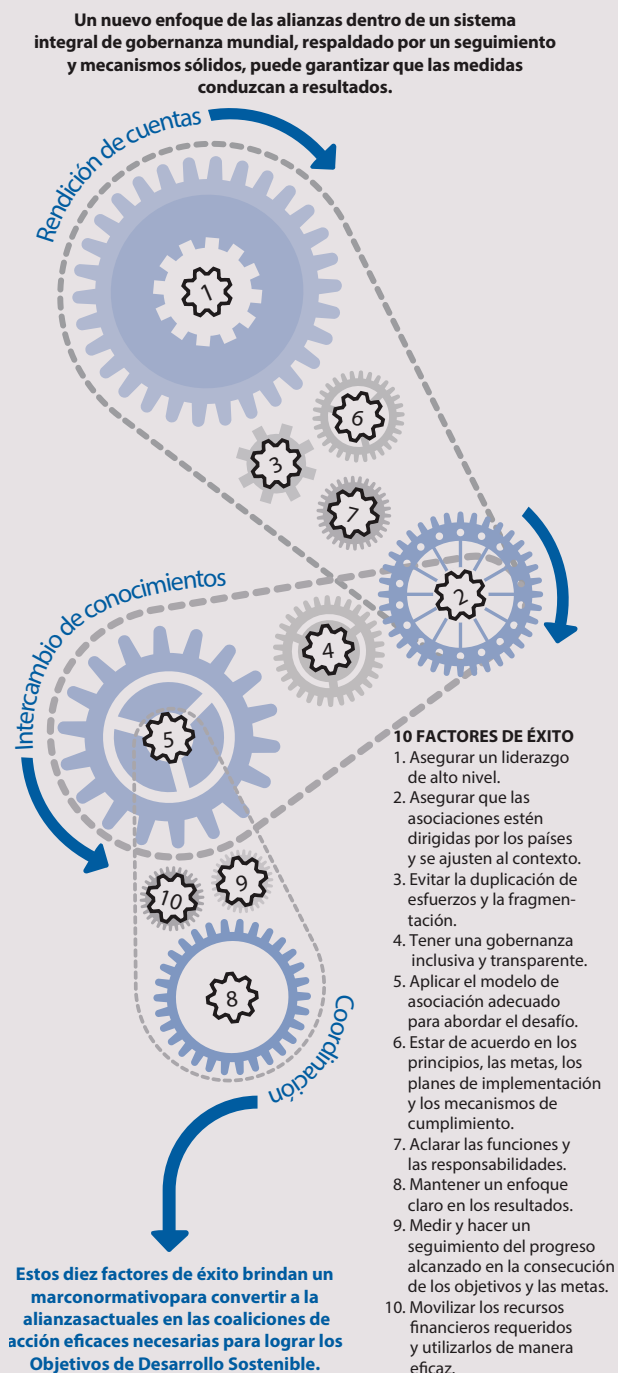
Un nuevo enfoque de las alianzas dentro de un sistema integral de gobernanza mundial, respaldado por un seguimiento y mecanismos sólidos, puede garantizar que las medidas conduzcan a resultados.

Rendición de cuentas

1

6

3

7

2

Intercambio de conocimientos

4

5

10

9

8

Coordinación

10 FACTORES DE ÉXITO
1. Asegurar un liderazgo de alto nivel.
2. Asegurar que las asociaciones estén dirigidas por los países y se ajusten al contexto.
3. Evitar la duplicación de esfuerzos y la fragmentación.
4. Tener una gobernanza inclusiva y transparente.
5. Aplicar el modelo de asociación adecuado para abordar el desafío.
6. Estar de acuerdo en los principios, las metas, los planes de implementación y los mecanismos de cumplimiento.
7. Aclarar las funciones y las responsabilidades.
8. Mantener un enfoque claro en los resultados.
9. Medir y hacer un seguimiento del progreso alcanzado en la consecución de los objetivos y las metas.
10. Movilizar los recursos financieros requeridos y utilizarlos de manera eficaz.

Estos diez factores de éxito brindan un marconormativopara convertir a la alianzasactuales en las coaliciones de acción eficaces necesarias para lograr los Objetivos de Desarrollo Sostenible.